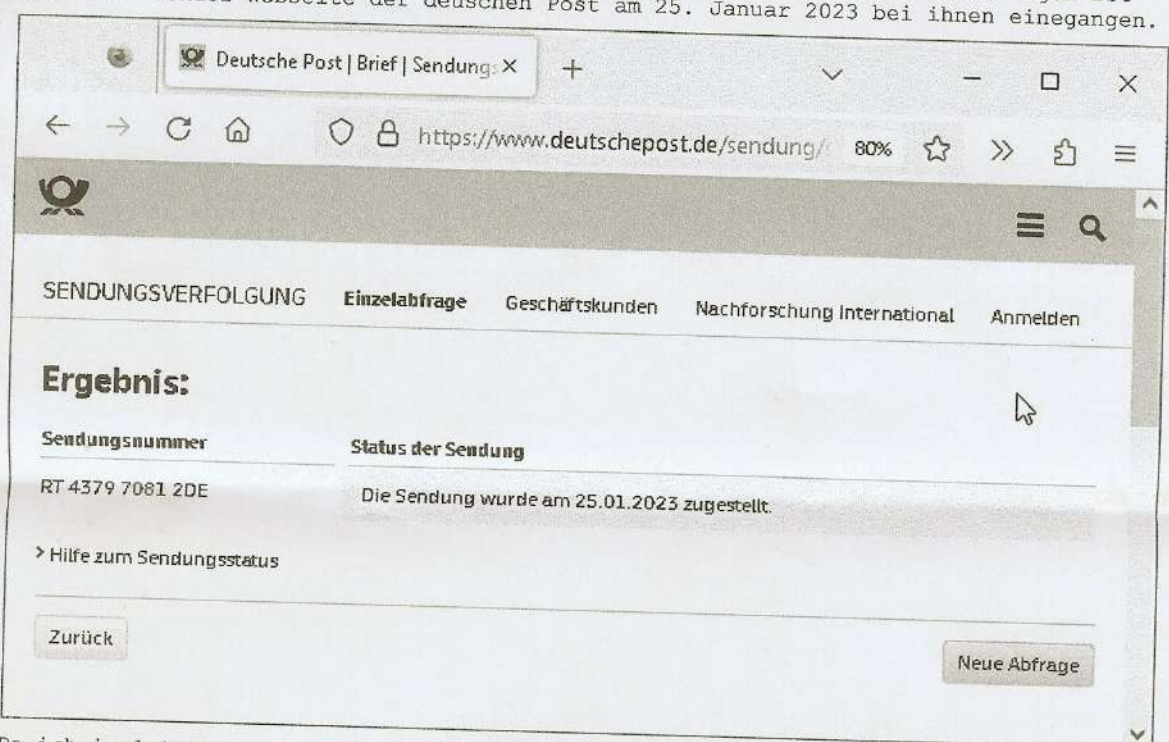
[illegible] Webseite der deuschen Post am 25. Januar 2023 bei ihnen einegangen.

Deutsche Post | Brief | Sendungs ×

+

https://www.deutschepost.de/sendung/

80%

SENDUNGSVERFOLGUNG Einzelabfrage Geschäftskunden Nachforschung International Anmelden

Ergebnis:

| Sendungsnummer | Status der Sendung |
|---|---|
| RT 4379 7081 2DE | Die Sendung wurde am 25.01.2023 zugestellt. |

> Hilfe zum Sendungsstatus

Zurück

Neue Abfrage

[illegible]